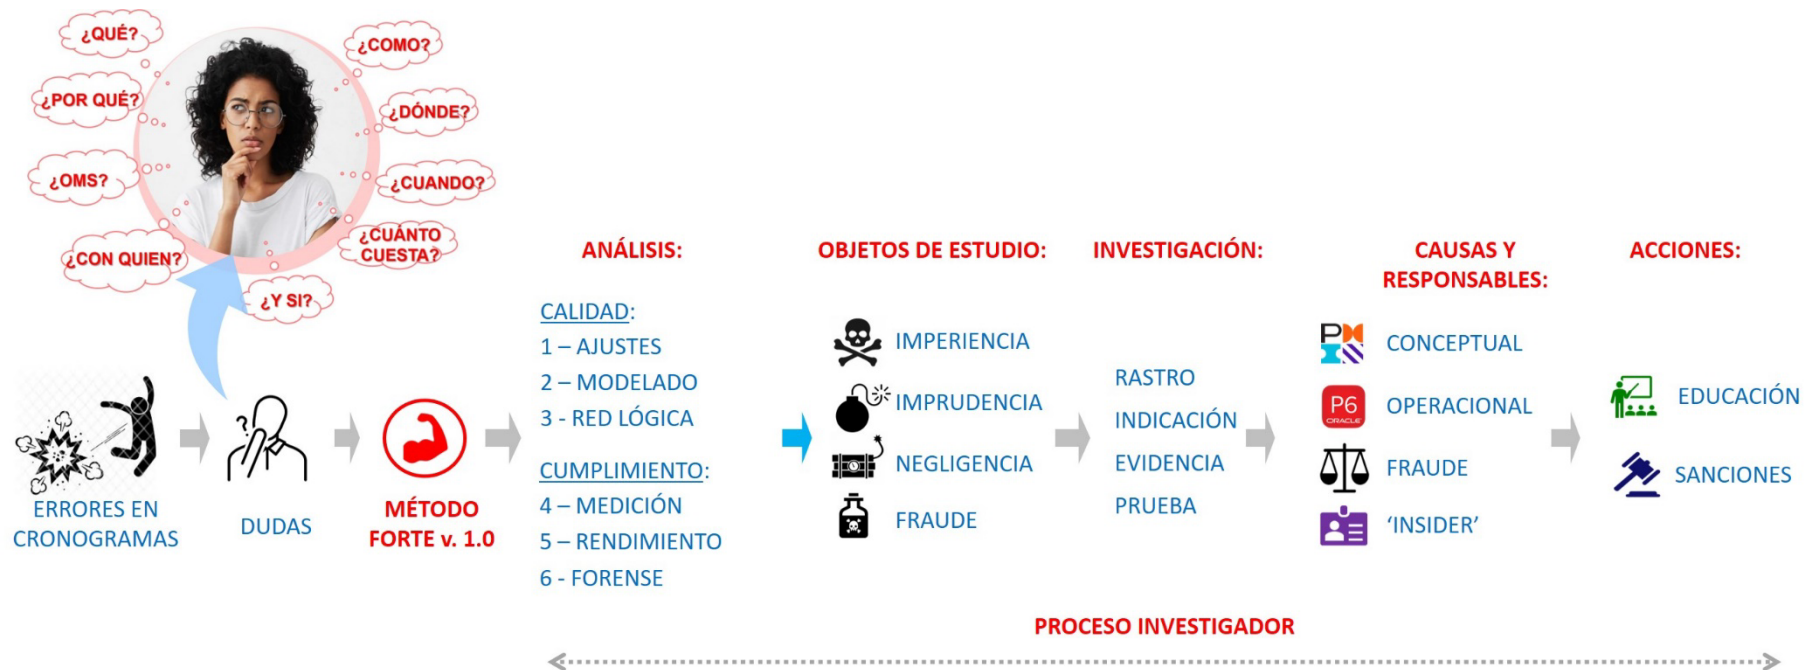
¿QUÉ?
¿COMO?
¿POR QUÉ?
¿DÓNDE?
¿OMS?
¿CUANDO?
¿CUÁNTO CUESTA?
¿CON QUIEN?
¿Y SI?

ERRORES EN CRONOGRAMAS

DUDAS

MÉTODO FORTE v. 1.0

ANÁLISIS:

CALIDAD:
1 – AJUSTES
2 – MODELADO
3 - RED LÓGICA

CUMPLIMIENTO:
4 – MEDICIÓN
5 – RENDIMIENTO
6 - FORENSE

OBJETOS DE ESTUDIO:
IMPERIENCIA
IMPRUDENCIA
NEGLIGENCIA
FRAUDE

INVESTIGACIÓN:
RASTRO
INDICACIÓN
EVIDENCIA
PRUEBA

CAUSAS Y RESPONSABLES:
PM
CONCEPTUAL
P6 ORACLE
OPERACIONAL
FRAUDE
'INSIDER'

ACCIONES:
EDUCACIÓN
SANCIONES

PROCESO INVESTIGADOR